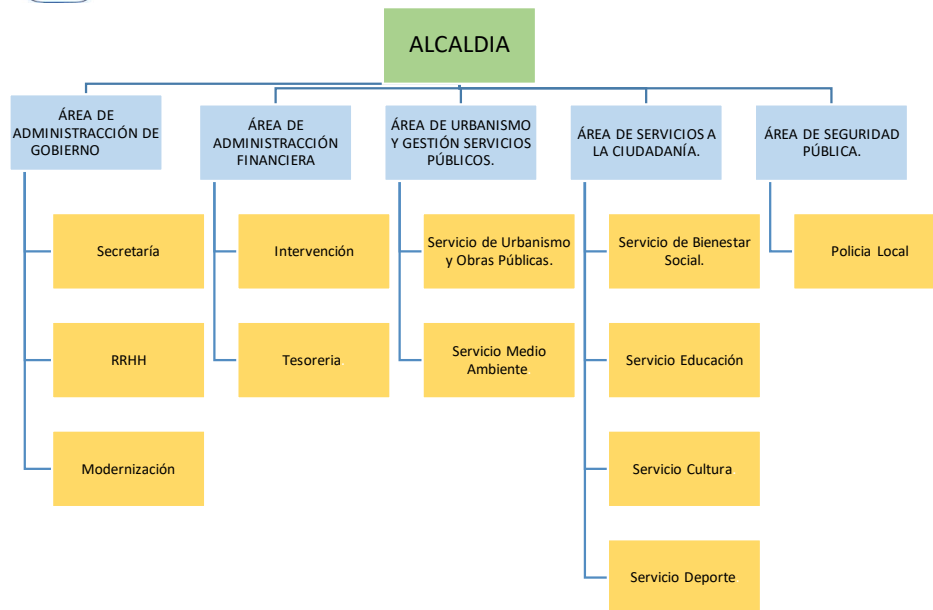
ALCALDIA

ÁREA DE ADMINISTRACCIÓN DE GOBIERNO

Secretaría

RRHH

Modernización

ÁREA DE ADMINISTRACCIÓN FINANCIERA

Intervención

Tesoreria

ÁREA DE URBANISMO Y GESTIÓN SERVICIOS PÚBLICOS.

Servicio de Urbanismo y Obras Públicas.

Servicio Medio Ambiente

ÁREA DE SERVICIOS A LA CIUDADANÍA.

Servicio de Bienestar Social.

Servicio Educación

Servicio Cultura

Servicio Deporte

ÁREA DE SEGURIDAD PÚBLICA.

Policia Local